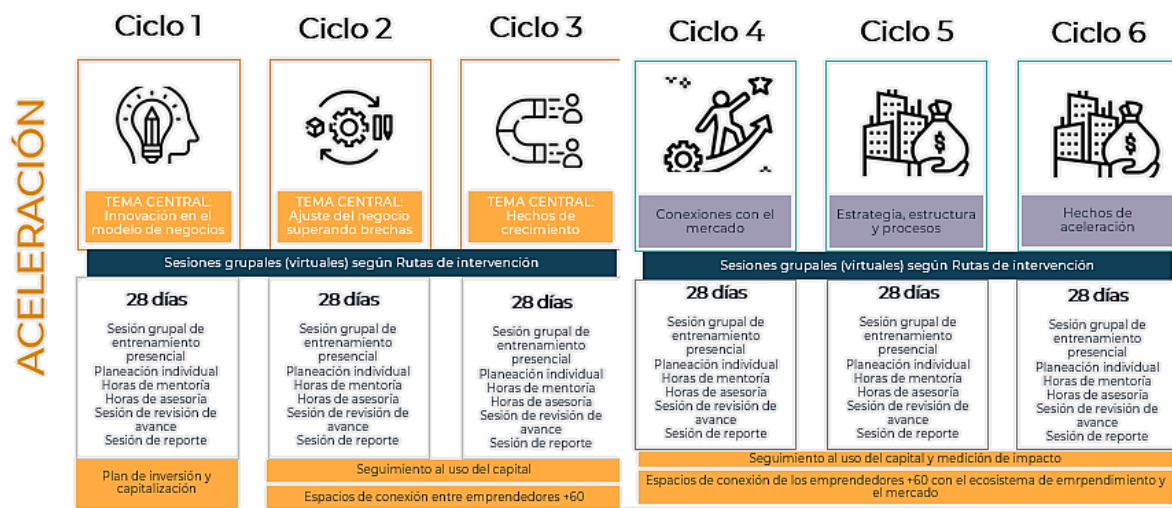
ACELERACIÓN

Ciclo 1
TEMA CENTRAL: Innovación en el modelo de negocios

Ciclo 2
TEMA CENTRAL: Ajuste del negocio superando brechas

Ciclo 3
TEMA CENTRAL: Hechos de crecimiento

Ciclo 4
Conexiones con el mercado

Ciclo 5
Estrategia, estructura y procesos

Ciclo 6
Hechos de aceleración

Sesiones grupales (virtuales) según Rutas de intervención

Sesiones grupales (virtuales) según Rutas de intervención

28 días
Sesión grupal de entrenamiento presencial
Planeación individual
Horas de mentoría
Horas de asesoría
Sesión de revisión de avance
Sesión de reporte

28 días
Sesión grupal de entrenamiento presencial
Planeación individual
Horas de mentoría
Horas de asesoría
Sesión de revisión de avance
Sesión de reporte

28 días
Sesión grupal de entrenamiento presencial
Planeación individual
Horas de mentoría
Horas de asesoría
Sesión de revisión de avance
Sesión de reporte

28 días
Sesión grupal de entrenamiento presencial
Planeación individual
Horas de mentoría
Horas de asesoría
Sesión de revisión de avance
Sesión de reporte

28 días
Sesión grupal de entrenamiento presencial
Planeación individual
Horas de mentoría
Horas de asesoría
Sesión de revisión de avance
Sesión de reporte

28 días
Sesión grupal de entrenamiento presencial
Planeación individual
Horas de mentoría
Horas de asesoría
Sesión de revisión de avance
Sesión de reporte

Plan de inversión y capitalización

Seguimiento al uso del capital

Espacios de conexión entre emprendedores +60

Seguimiento al uso del capital y medición de impacto

Espacios de conexión de los emprendedores +60 con el ecosistema de emrpendimiento y el mercado